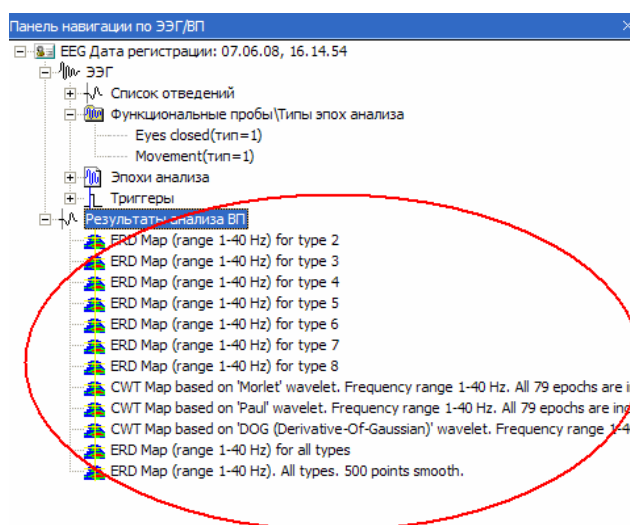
Панель навигации по ЭЭГ/ВП

EEG Дата регистрации: 07.06.08, 16.14.54
ЭЭГ
Список отведений
Функциональные пробы\Типы эпох анализа
Eyes closed(тип=1)
Movement(тип=1)
Эпохи анализа
Триггеры
Результаты анализа ВП
ERD Map (range 1-40 Hz) for type 2
ERD Map (range 1-40 Hz) for type 3
ERD Map (range 1-40 Hz) for type 4
ERD Map (range 1-40 Hz) for type 5
ERD Map (range 1-40 Hz) for type 6
ERD Map (range 1-40 Hz) for type 7
ERD Map (range 1-40 Hz) for type 8
CWT Map based on 'Morlet' wavelet. Frequency range 1-40 Hz. All 79 epochs are i
CWT Map based on 'Paul' wavelet. Frequency range 1-40 Hz. All 79 epochs are in
CWT Map based on 'DOG (Derivative-Of-Gaussian)' wavelet. Frequency range 1-4
ERD Map (range 1-40 Hz) for all types
ERD Map (range 1-40 Hz). All types. 500 points smooth.